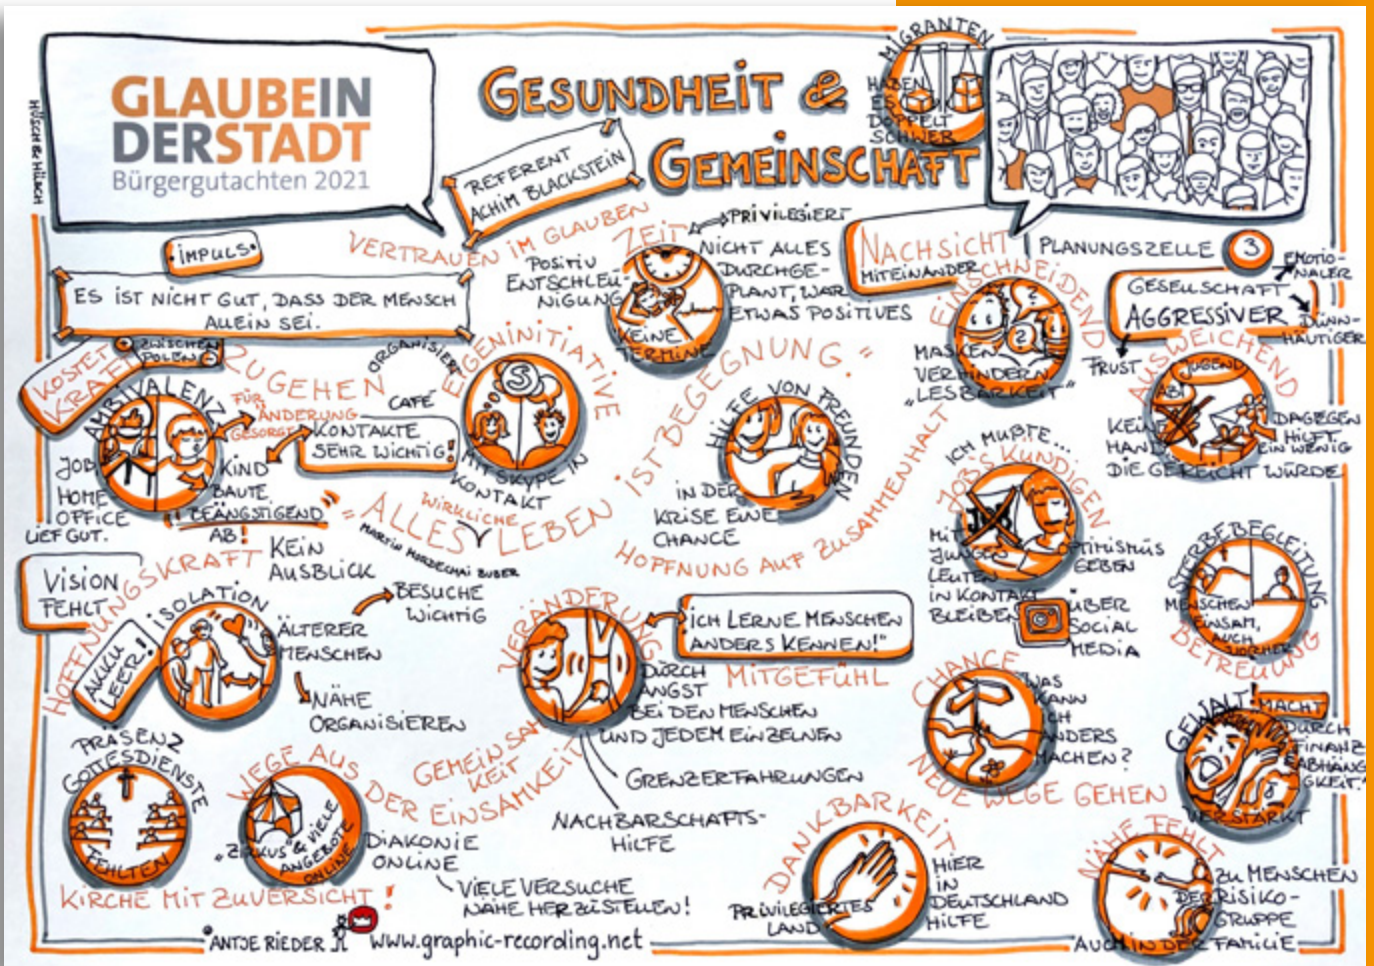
GLAUBE IN DER STADT
Bürgergutachten 2021

HÜGEL & HÜLSCH

GESUNDHEIT & GEMEINSCHAFT

REFERENT ACHIM BLACKSTEIN

MIGRANTEN HABEN ES DOPPELT SCHWER

·IMPULS·

ES IST NICHT GUT, DASS DER MENSCH ALLEIN SEI.

VERTRAUEN IM GLAUBEN

POSITIV ENTSCHLEUNIGUNG

ZEIT

PRIVILEGIERT

NICHT ALLES DURCHGEPLANT, WAR ETWAS POSITIVES

KEINE TERMINE

NACHSICHT MITEINANDER

PLANUNGSZELLE 3

EMOTIONALER

GESELLSCHAFT AGGRESSIVER

DÜNNHÄUTIGER

EINSCHNEIDEND

MASKEN VERHINDERN „LESBARKEIT"

FRUST

AUSWEICHEND

JUGEND

KEINE HAND, DIE GEREICHT WÜRDE

DAGEGEN HILFT EIN WENIG

KOSTET KRAFT

ZWISCHEN POLEN

AMBIVALENZ

ZUGEHEN

FÜR ÄNDERUNG GESORGT

ORGANISIERT

CAFÉ

KONTAKTE SEHR WICHTIG!

EIGENINITIATIVE

MIT SKYPE IN KONTAKT

JOB HOME OFFICE LIEF GUT.

KIND BAUTE BEÄNGSTIGEND AB!

„ALLES WIRKLICHE LEBEN IST BEGEGNUNG" MARTIN MORDECHAI BUBER

HILFE VON FREUNDEN

IN DER KRISE EINE CHANCE

HOFFNUNG AUF ZUSAMMENHALT

ICH MUßTE... JOBS KÜNDIGEN

MIT JUNGEN LEUTEN IN KONTAKT BLEIBEN

OPTIMISMUS GEBEN

ÜBER SOCIAL MEDIA

STERBEBEGLEITUNG

MENSCHEN EINSAM, AUCH VORHER

BETREUUNG

VISION FEHLT

HOFFNUNGSKRAFT

KEIN AUSBLICK

ISOLATION

AKKU LEER!

BESUCHE WICHTIG

ÄLTERER MENSCHEN

NÄHE ORGANISIEREN

VERÄNDERUNG

„ICH LERNE MENSCHEN ANDERS KENNEN!"

DURCH ANGST

MITGEFÜHL

BEI DEN MENSCHEN UND JEDEM EINZELNEN

GRENZERFAHRUNGEN

CHANCE

WAS KANN ICH ANDERS MACHEN?

NEUE WEGE GEHEN

GEWALT!

MACHT

DURCH FINANZ. ABHÄNGIGKEIT

VERSTÄRKT

PRÄSENZ GOTTESDIENSTE FEHLTEN

WEGE AUS DER EINSAMKEIT

GEMEINSAMKEIT

NACHBARSCHAFTSHILFE

„ZIRKUS & VIELE ANGEBOTE ONLINE"

DIAKONIE ONLINE

VIELE VERSUCHE NÄHE HERZUSTELLEN!

DANKBARKEIT

PRIVILEGIERTES LAND

HIER IN DEUTSCHLAND HILFE

NÄHE FEHLT

ZU MENSCHEN DER RISIKOGRUPPE

AUCH IN DER FAMILIE

KIRCHE MIT ZUVERSICHT!

ANTJE RIEDER www.graphic-recording.net